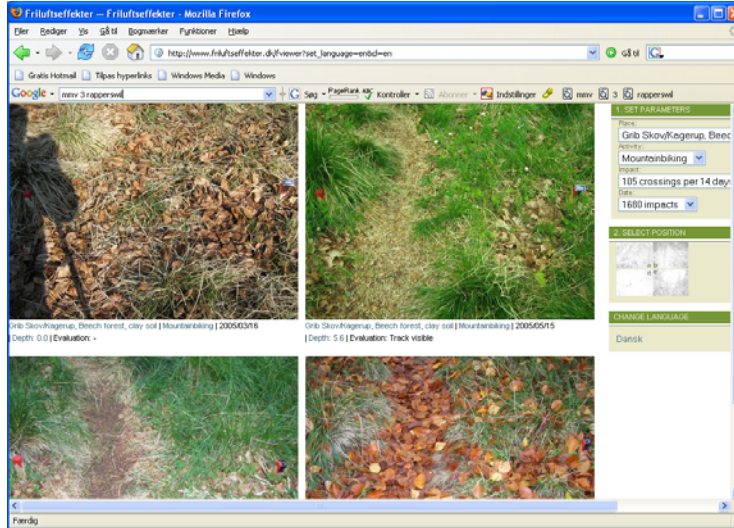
Friluftseffekter – Friluftseffekter - Mozilla Firefox

Filer Rediger Vis Gå til Bogmærker Funktioner Hjælp

http://www.friluftseffekter.dk/fviewer?set_language=en&cl=en

Gå til

Gratis Hotmail Tilpas hyperlinks Windows Media Windows

Google - mmv 3 rapperswil

Søg PageRank Kontroller Abonner Indstillinger mmv 3 rapperswil

1. SET PARAMETERS

Place:

Grib Skov/Kagerup, Beec

Activity:

Mountainbiking

Impact:

105 crossings per 14 days

Date:

1680 impacts

2. SELECT POSITION

CHANGE LANGUAGE

Dansk

Grib Skov/Kagerup, Beech forest, clay soil | Mountainbiking | 2005/03/16 | Depth: 0.0 | Evaluation: -

Grib Skov/Kagerup, Beech forest, clay soil | Mountainbiking | 2005/05/15 | Depth: 5.6 | Evaluation: Track visible

Færdig